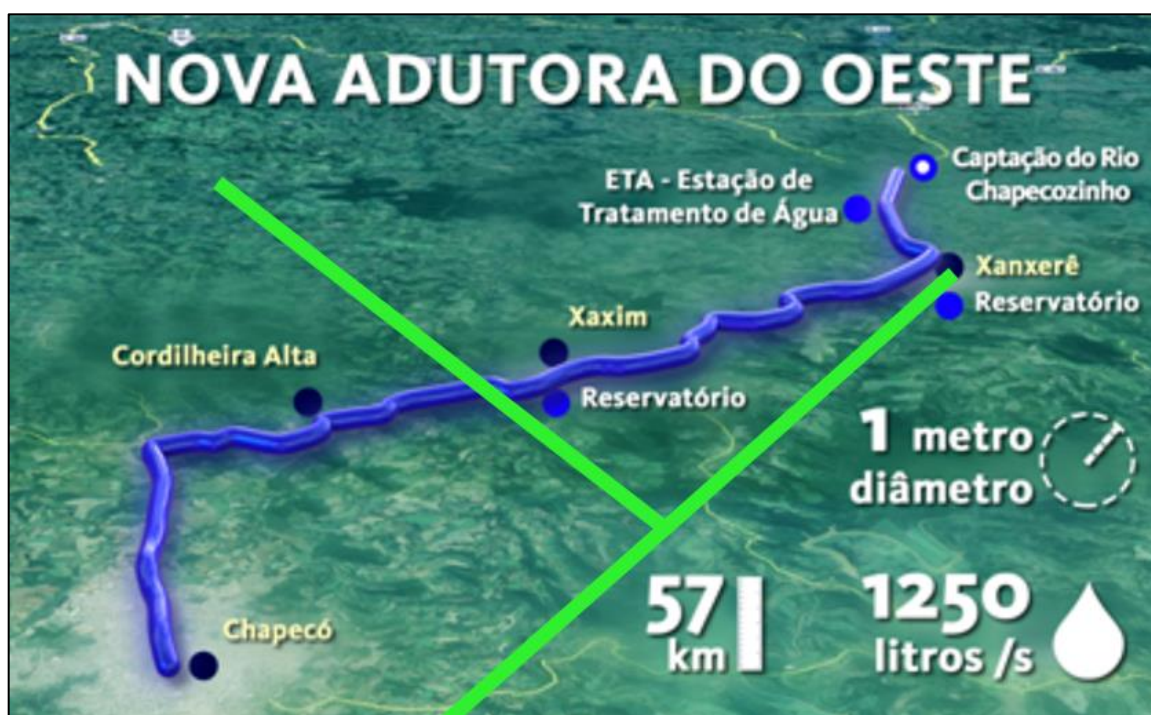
NOVA ADUTORA DO OESTE

Captação do Rio Chapecozinho

ETA - Estação de Tratamento de Água

Xanxerê

Reservatório

Xaxim

Cordilheira Alta

Reservatório

1 metro diâmetro

57 km

1250 litros /s

Chapecó